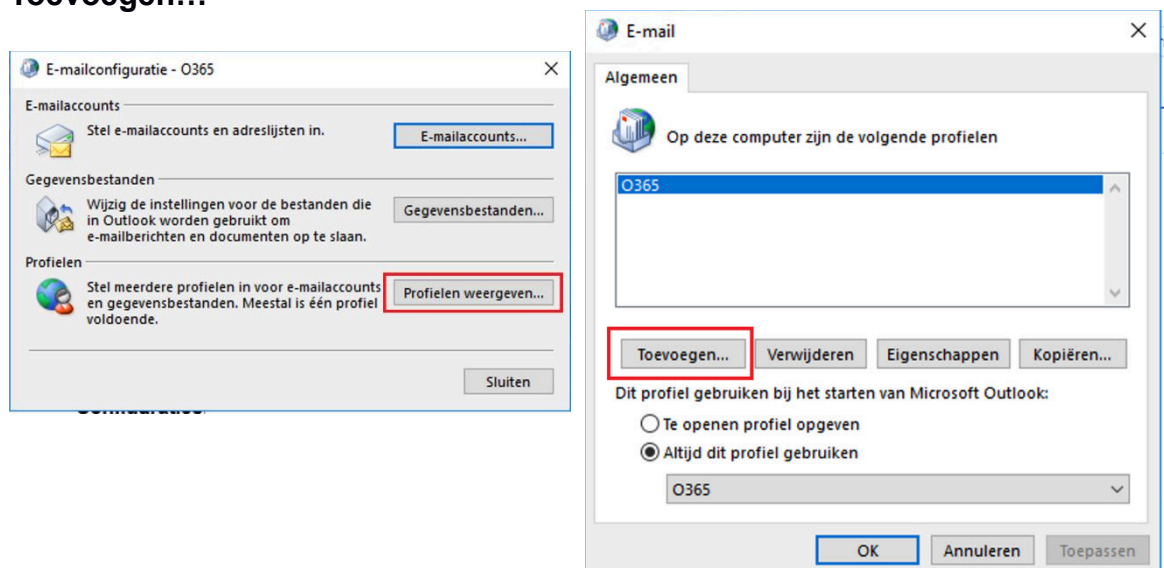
Toevoegen...

E-mailconfiguratie - O365

E-mailaccounts

Stel e-mailaccounts en adreslijsten in.

E-mailaccounts...

Gegevensbestanden

Wijzig de instellingen voor de bestanden die in Outlook worden gebruikt om e-mailberichten en documenten op te slaan.

Gegevensbestanden...

Profielen

Stel meerdere profielen in voor e-mailaccounts en gegevensbestanden. Meestal is één profiel voldoende.

Profielen weergeven...

Sluiten

Configuratie

E-mail

Algemeen

Op deze computer zijn de volgende profielen

O365

Toevoegen...

Verwijderen

Eigenschappen

Kopiëren...

Dit profiel gebruiken bij het starten van Microsoft Outlook:

Te openen profiel opgeven

Altijd dit profiel gebruiken

O365

OK

Annuleren

Toepassen